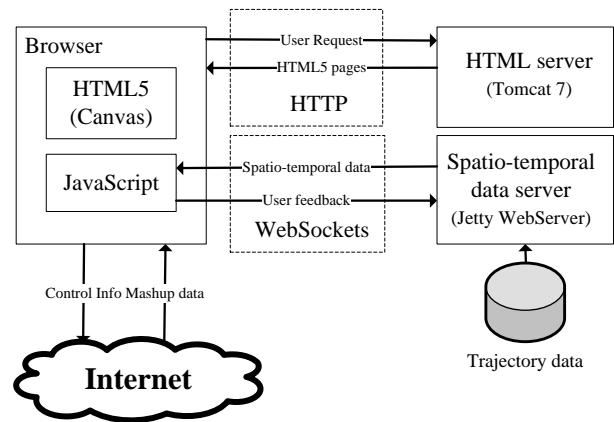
Browser

HTML5
(Canvas)

JavaScript

User Request

HTML5 pages

HTTP

HTML server
(Tomcat 7)

Spatio-temporal data

User feedback

WebSockets

Spatio-temporal data server
(Jetty WebServer)

Control Info Mashup data

Internet

Trajectory data